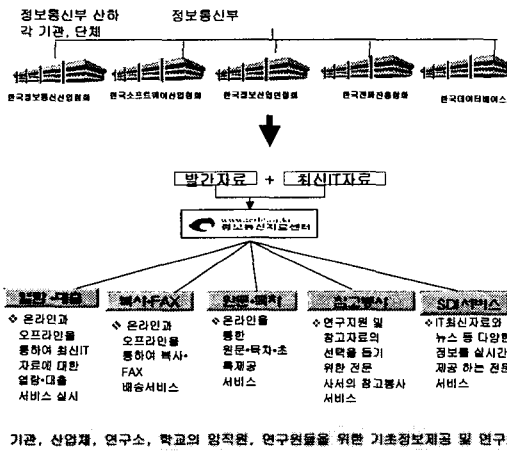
정보통신부 산하
각 기관, 단체

정보통신부

한국정보통신산업협회 한국소프트웨어산업협회 한국정보산업연합회 한국전파진흥협회 한국데이터베이스

발간자료 + 최신IT자료

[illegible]
정보통신자료센터

열람·대출
❖ 온라인과 오프라인을 통하여 최신IT 자료에 대한 열람·대출 서비스 실시

복사·FAX
❖ 온라인과 오프라인을 통하여 복사· FAX 배송서비스

원문·목차
❖ 온라인을 통한 원문·목차·초록제공 서비스

참고봉사
❖ 연구지원 및 참고자료의 선택을 돕기 위한 전문 사서의 참고봉사 서비스

SDI서비스
❖ IT최신자료와 뉴스 등 다양한 정보를 실시간 제공 하는 전문 서비스

기관, 산업체, 연구소, 학교의 임직원, 연구원들을 위한 기초정보제공 및 연구